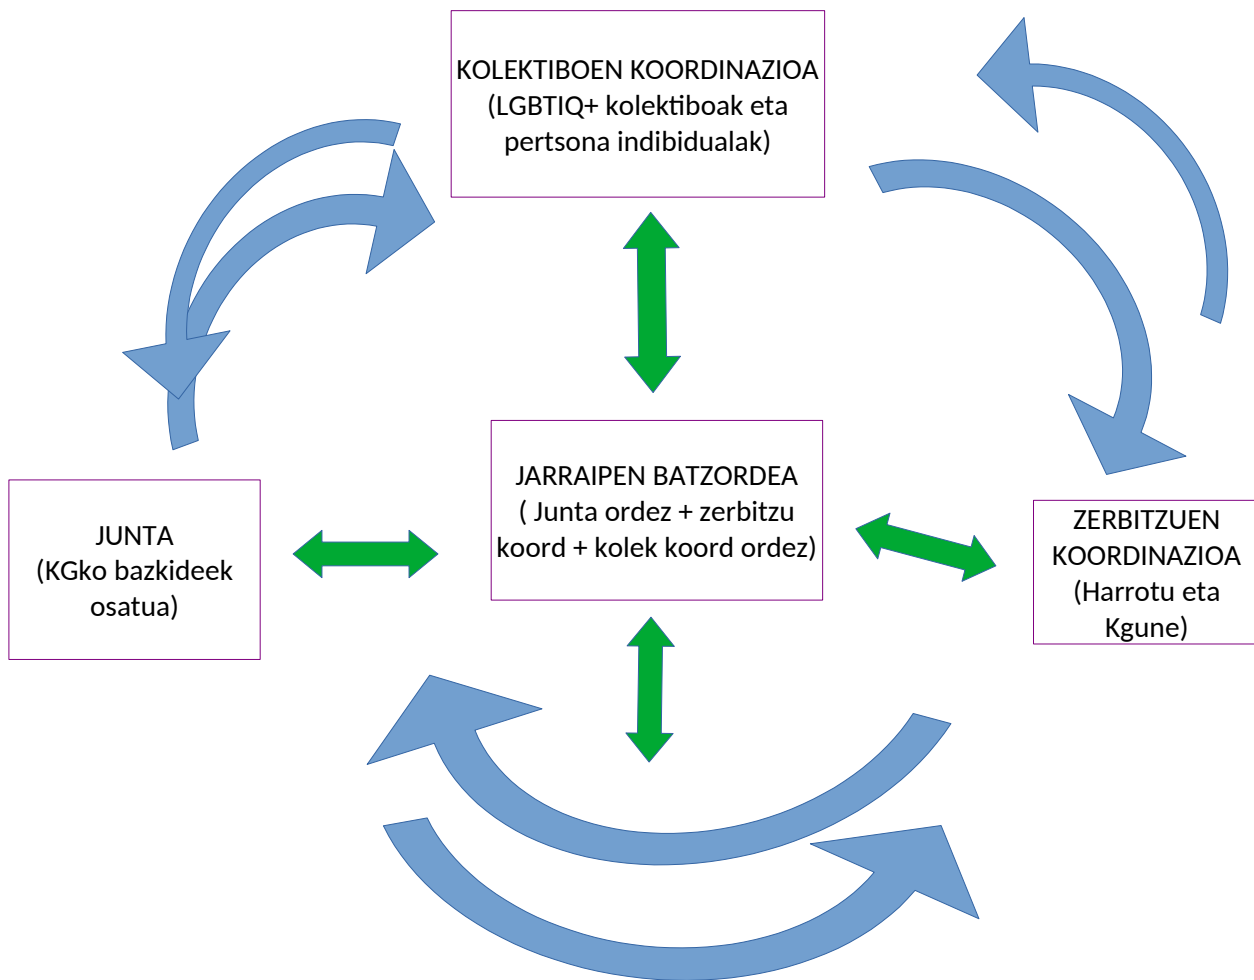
KOLEKTIBOEN KOORDINAZIOA
(LGBTIQ+ kolektiboak eta pertsona indibidualak)

JUNTA
(KGko bazkideek osatua)

JARRAIPEN BATZORDEA
( Junta ordez + zerbitzu koord + kolek koord ordez)

ZERBITZUEN KOORDINAZIOA
(Harrotu eta Kgune)